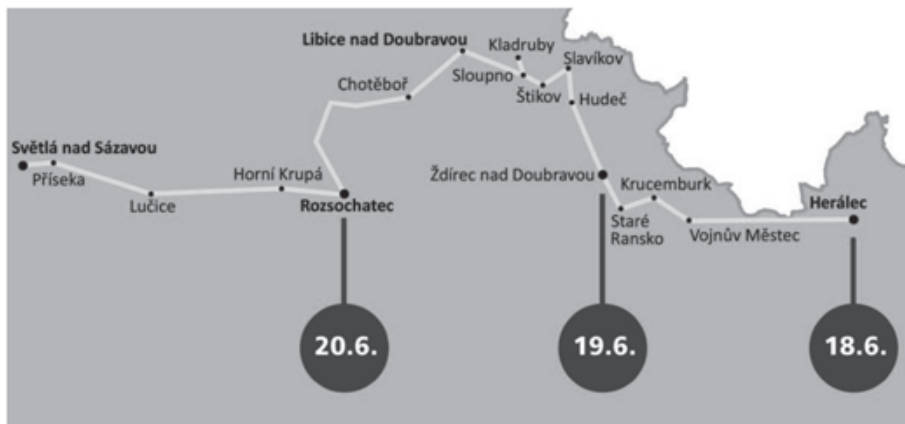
Libice nad Doubravou
Kladruby
Slavíkov
Sloupno
Štikov
Hudeč
Chotěboř
Světlá nad Sázavou
Příseka
Lučice
Horní Krupá
Rozsochatec
Ždírec nad Doubravou
Krucemburk
Staré Ransko
Vojnův Městec
Herálec
20.6.
19.6.
18.6.